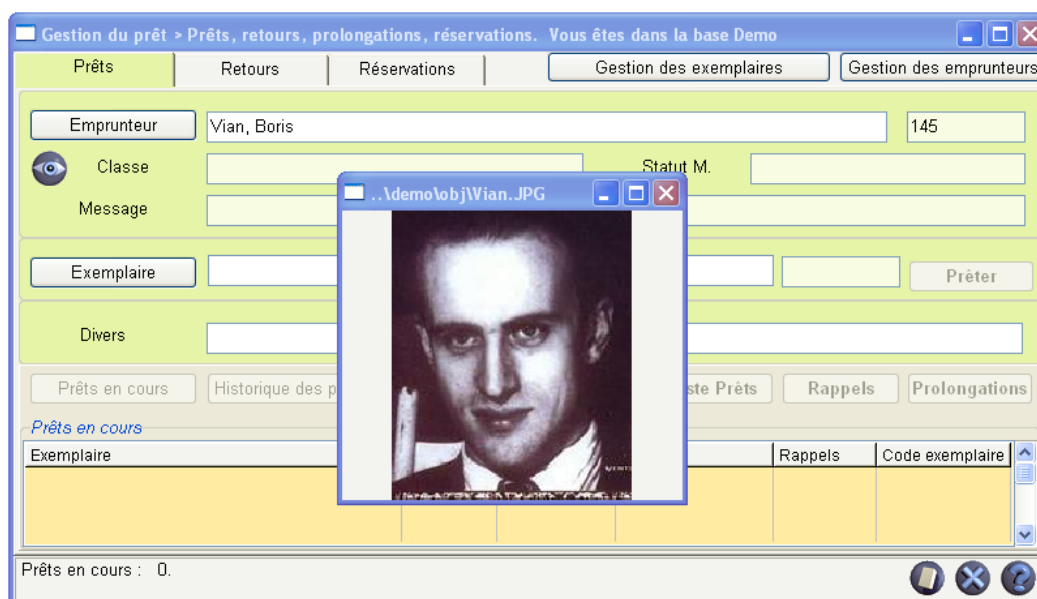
Gestion du prêt > Prêts, retours, prolongations, réservations. Vous êtes dans la base Demo

Prêts | Retours | Réservations | Gestion des exemplaires | Gestion des emprunteurs

Emprunteur | Vian, Boris | 145

Classe | Statut M.

Message

..\demo\obj\Vian.JPG

Exemplaire | Prêter

Divers

Prêts en cours | Historique des p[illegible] | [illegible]ste Prêts | Rappels | Prolongations

Prêts en cours

| Exemplaire | | | | Rappels | Code exemplaire |
|---|---|---|---|---|---|
| | | | | | |

Prêts en cours : 0.